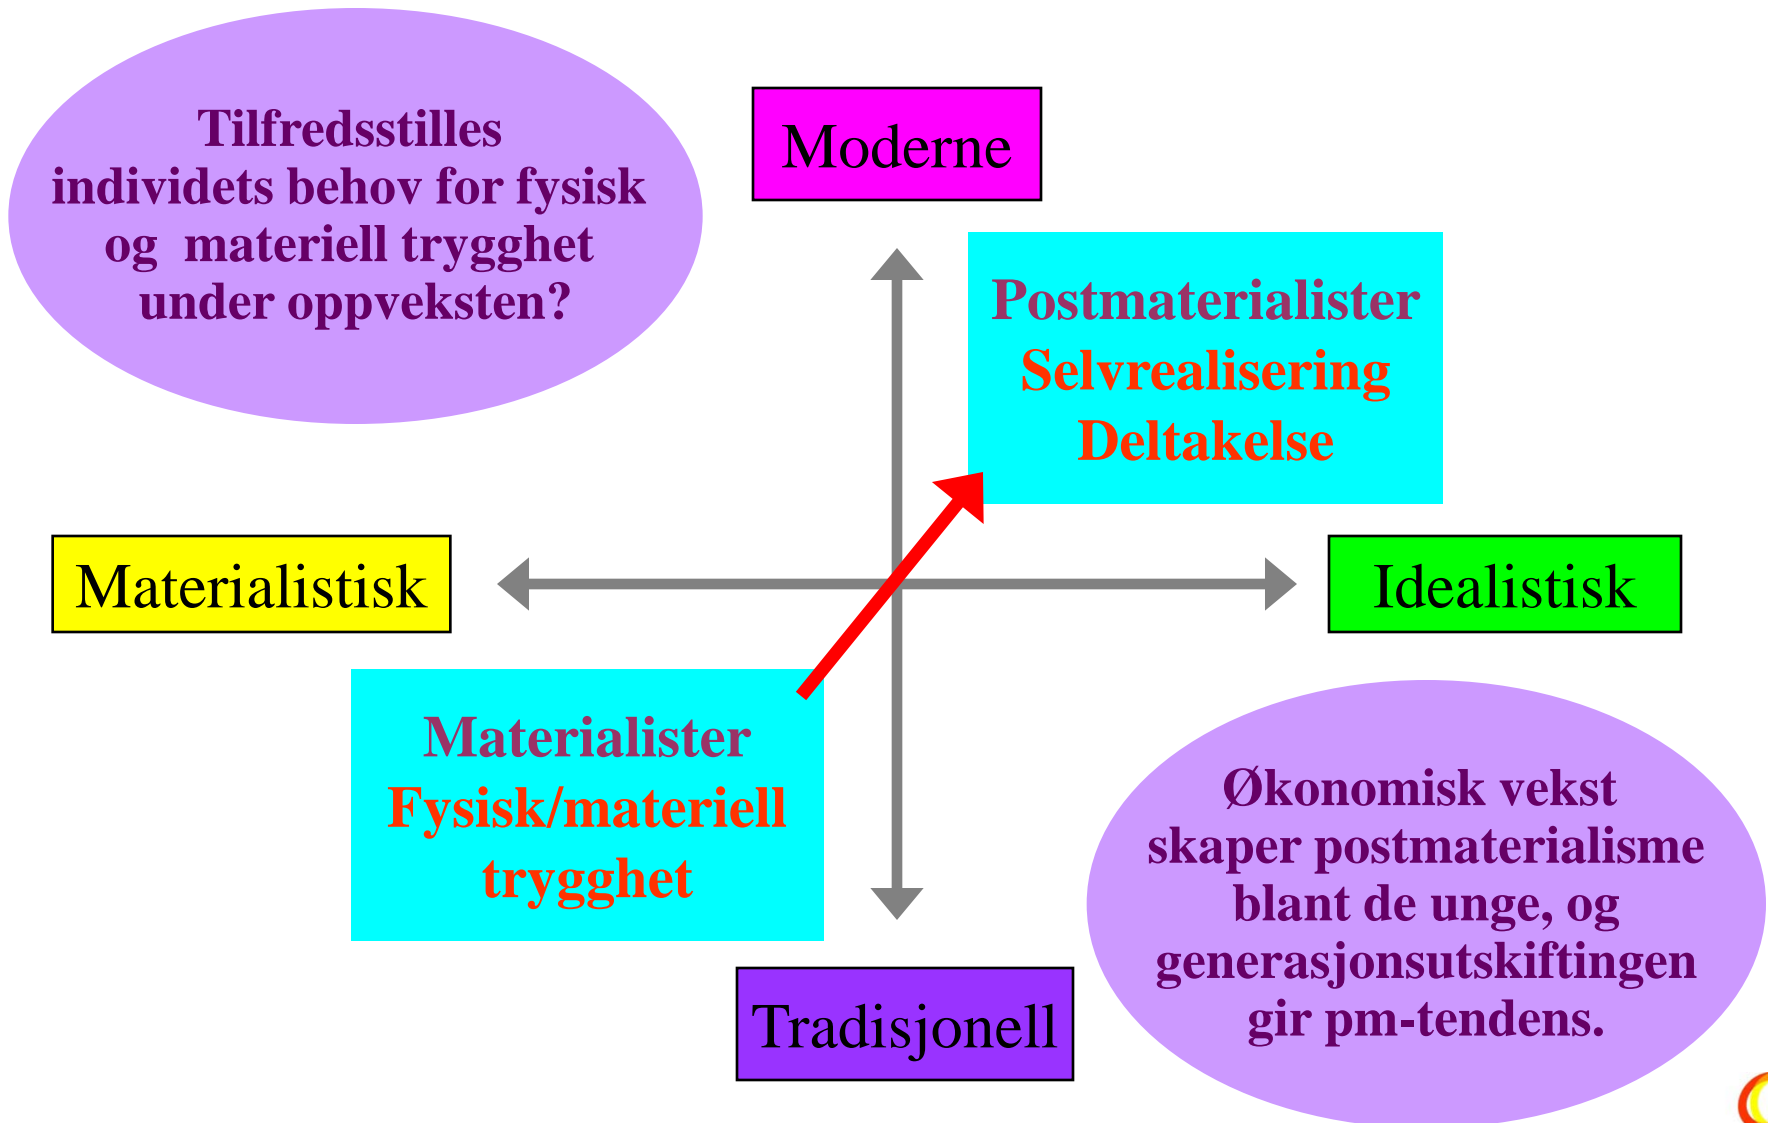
Tilfredsstilles individets behov for fysisk og materiell trygghet under oppveksten?

Moderne

Postmaterialister
Selvrealisering
Deltakelse

Materialistisk

Idealistisk

Materialister
Fysisk/materiell trygghet

Økonomisk vekst skaper postmaterialisme blant de unge, og generasjonsutskiftingen gir pm-tendens.

Tradisjonell